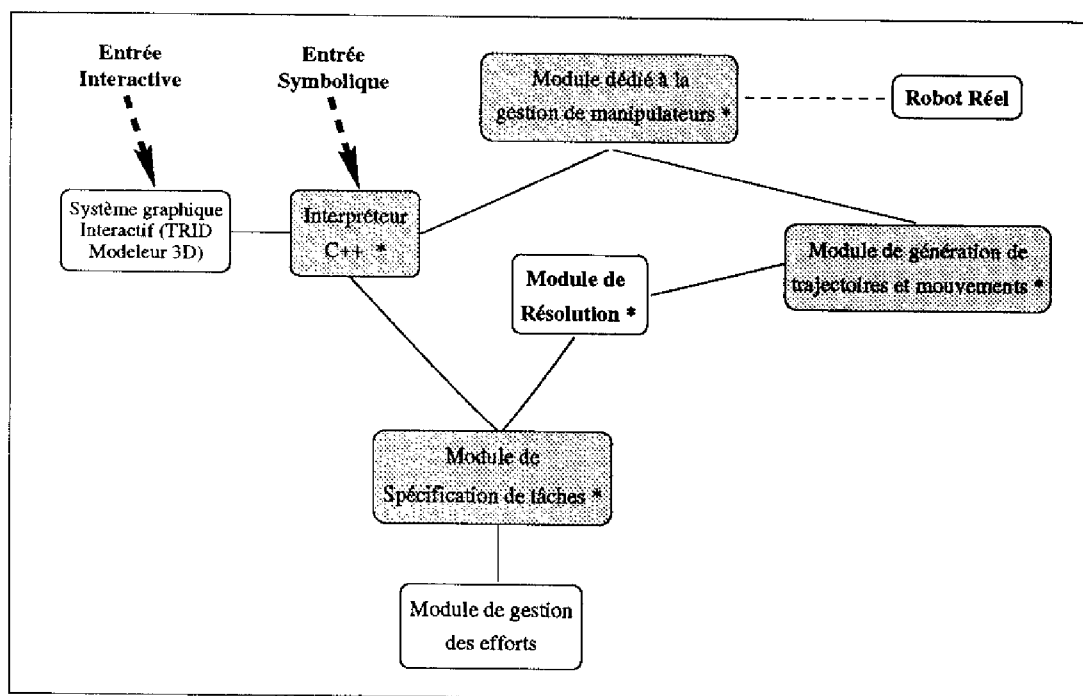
Entrée Interactive

Entrée Symbolique

Module dédié à la gestion de manipulateurs *

Robot Réel

Système graphique Interactif (TRID Modeleur 3D)

Interpréteur C++ *

Module de Résolution *

Module de génération de trajectoires et mouvements *

Module de Spécification de tâches *

Module de gestion des efforts